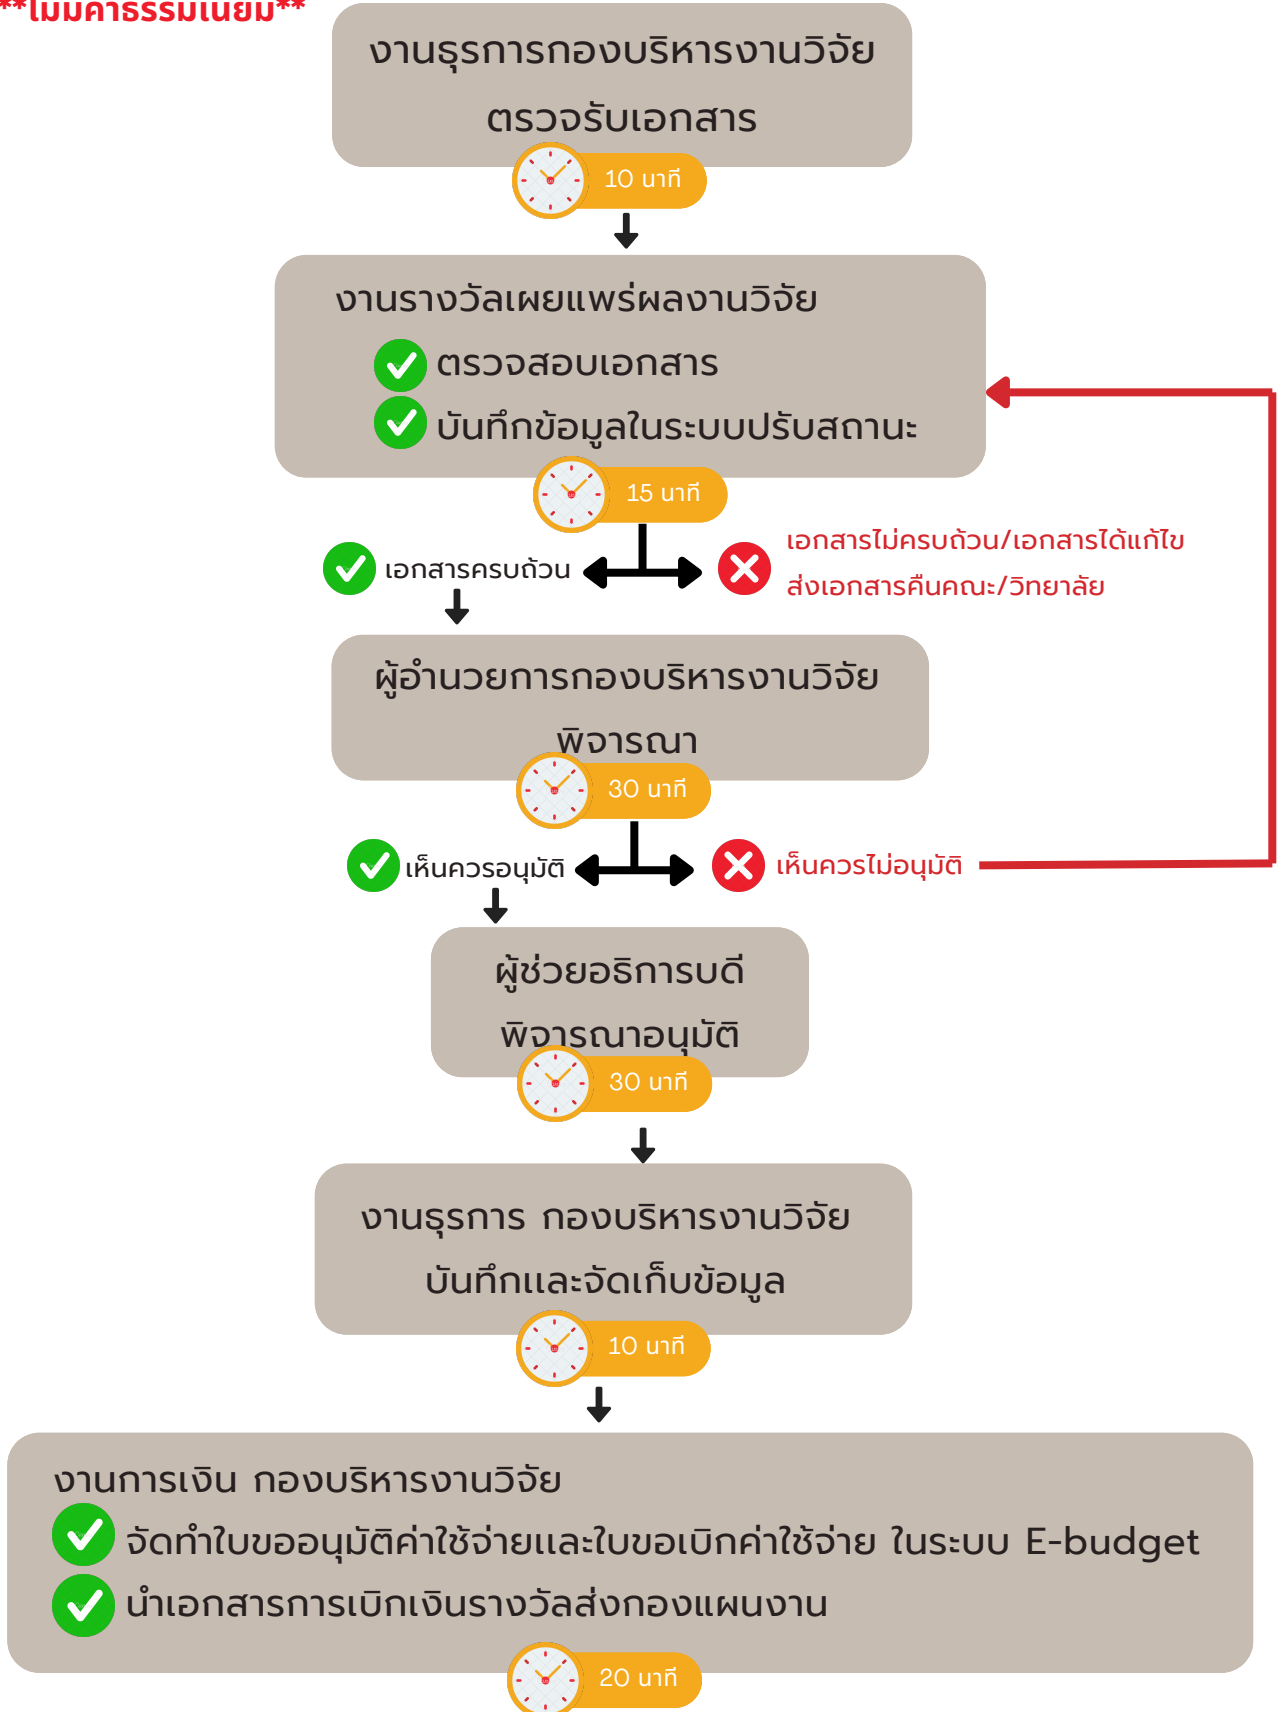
**ไม่มีค่าธรรมเนียม**

งานธุรการกองบริหารงานวิจัย
ตรวจรับเอกสาร

10 นาที

งานรางวัลเผยแพร่ผลงานวิจัย
ตรวจสอบเอกสาร
บันทึกข้อมูลในระบบปรับสถานะ

15 นาที

เอกสารครบถ้วน

เอกสารไม่ครบถ้วน/เอกสารได้แก้ไข
ส่งเอกสารคืนคณะ/วิทยาลัย

ผู้อำนวยการกองบริหารงานวิจัย
พิจารณา

30 นาที

เห็นควรอนุมัติ

เห็นควรไม่อนุมัติ

ผู้ช่วยอธิการบดี
พิจารณาอนุมัติ

30 นาที

งานธุรการ กองบริหารงานวิจัย
บันทึกและจัดเก็บข้อมูล

10 นาที

งานการเงิน กองบริหารงานวิจัย
จัดทำใบขออนุมัติค่าใช้จ่ายและใบขอเบิกค่าใช้จ่าย ในระบบ E-budget
นำเอกสารการเบิกเงินรางวัลส่งกองแผนงาน

20 นาที